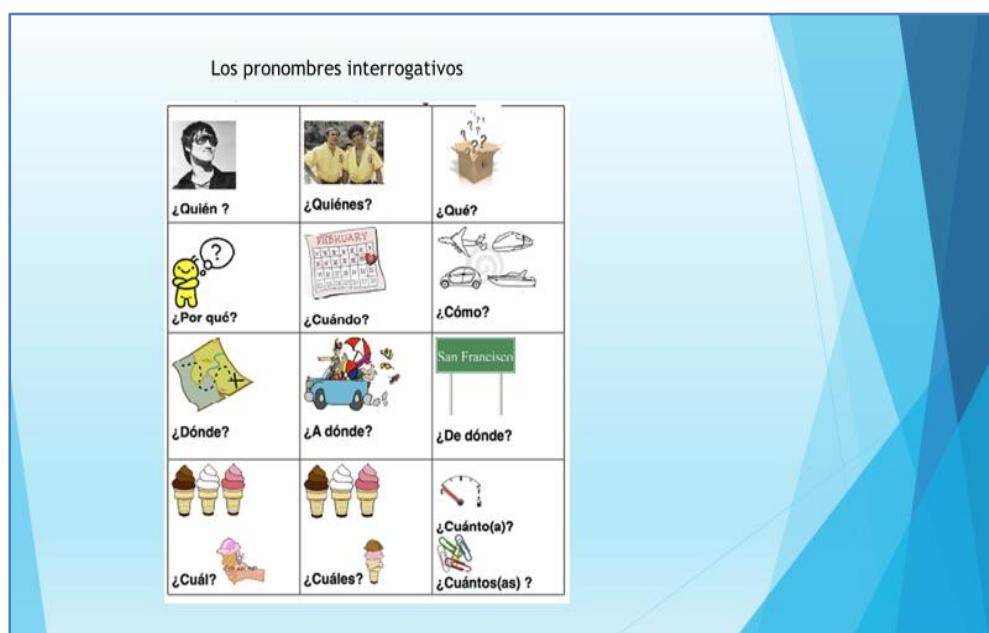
Los pronombres interrogativos

| | | |
|---|---|---|
| ¿Quién ? | ¿Quiénes? | ¿Qué? |
| ¿Por qué? | FEBRUARY ¿Cuándo? | ¿Cómo? |
| ¿Dónde? | ¿A dónde? | San Francisco ¿De dónde? |
| ¿Cuál? | ¿Cuáles? | ¿Cuánto(a)? ¿Cuántos(as) ? |